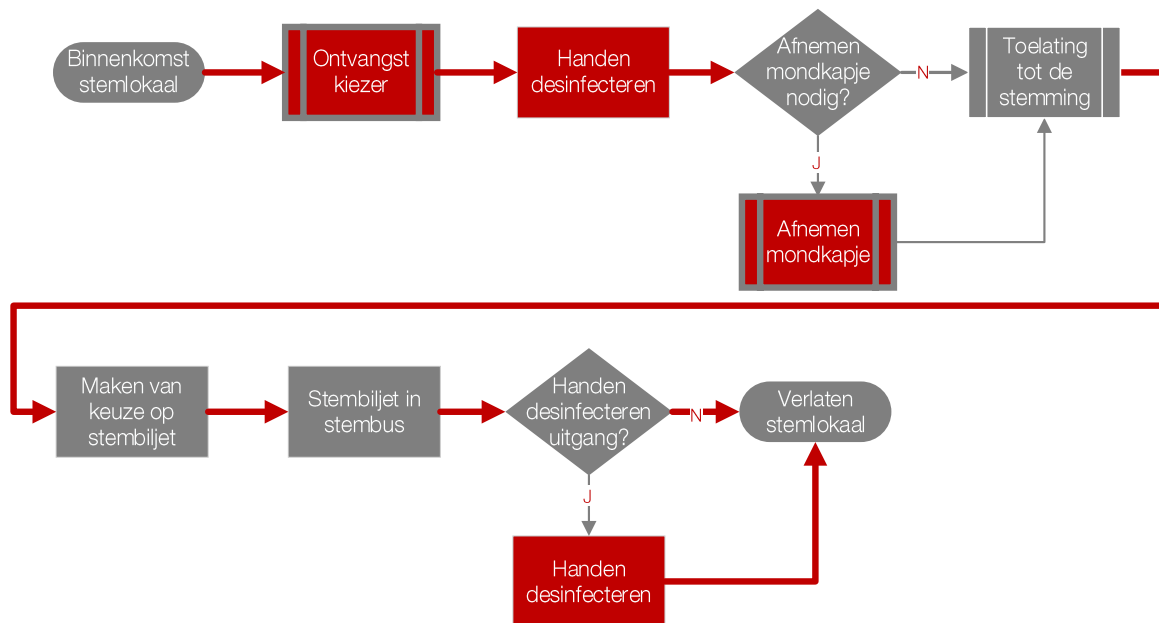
Binnenkomst stemlokaal

Ontvangst kiezer

Handen desinfecteren

Afnemen mondkapje nodig?

N

Toelating tot de stemming

J

Afnemen mondkapje

Maken van keuze op stembiljet

Stembiljet in stembus

Handen desinfecteren uitgang?

N

Verlaten stemlokaal

J

Handen desinfecteren